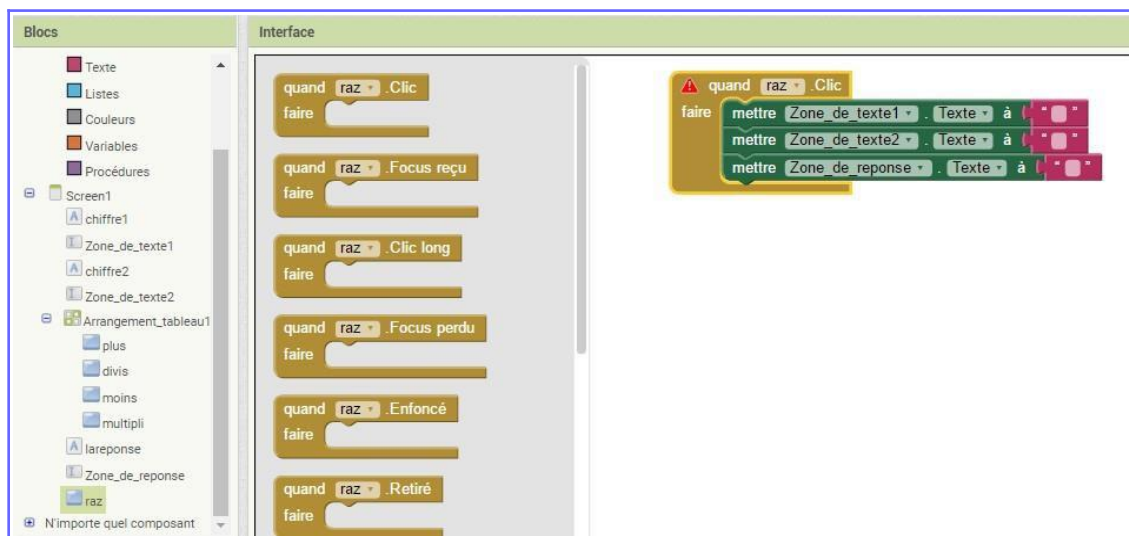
Blocs

Texte
Listes
Couleurs
Variables
Procédures
Screen1
chiffre1
Zone_de_texte1
chiffre2
Zone_de_texte2
Arrangement_tableau1
plus
divis
moins
multipli
lareponse
Zone_de_reponse
raz
N'importe quel composant

Interface

quand raz .Clic
faire

quand raz .Focus reçu
faire

quand raz .Clic long
faire

quand raz .Focus perdu
faire

quand raz .Enfoncé
faire

quand raz .Retiré
faire

quand raz .Clic
faire
mettre Zone_de_texte1 . Texte à " "
mettre Zone_de_texte2 . Texte à " "
mettre Zone_de_reponse . Texte à " "